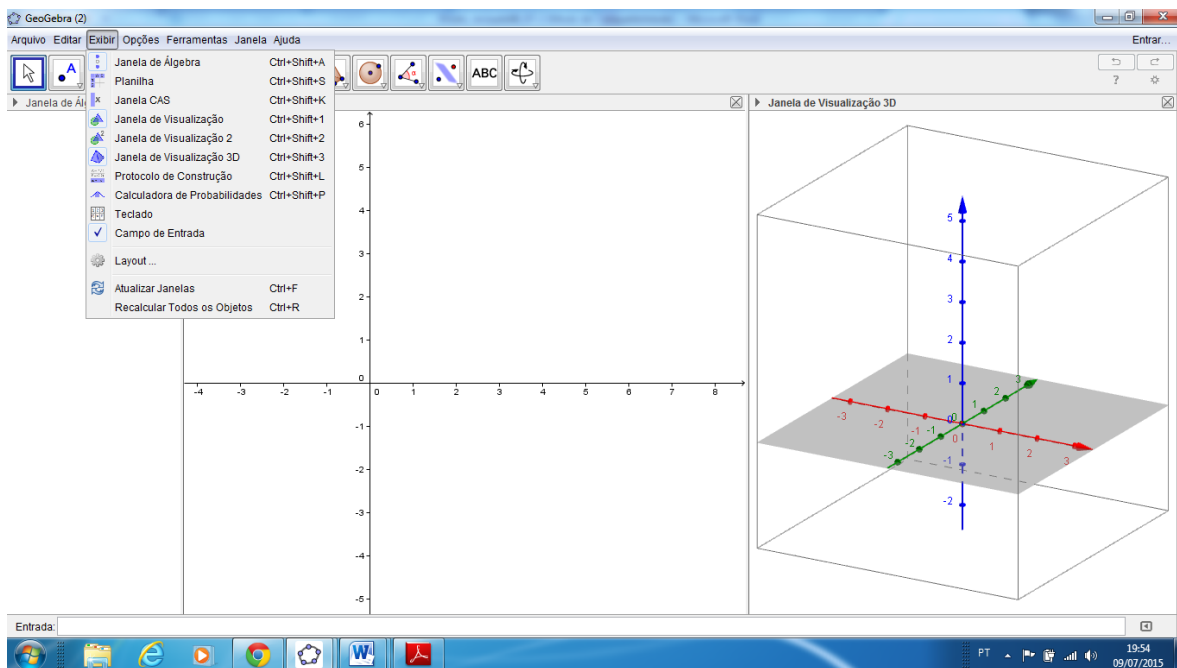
GeoGebra (2)

Arquivo Editar Exibir Opções Ferramentas Janela Ajuda

Entrar...

ABC

Janela de Ál

Janela de Álgebra Ctrl+Shift+A
Planilha Ctrl+Shift+S
Janela CAS Ctrl+Shift+K
Janela de Visualização Ctrl+Shift+1
Janela de Visualização 2 Ctrl+Shift+2
Janela de Visualização 3D Ctrl+Shift+3
Protocolo de Construção Ctrl+Shift+L
Calculadora de Probabilidades Ctrl+Shift+P
Teclado
Campo de Entrada
Layout ...
Atualizar Janelas Ctrl+F
Recalcular Todos os Objetos Ctrl+R

6
5
4
3
2
1
0
-4 -3 -2 -1 0 1 2 3 4 5 6 7 8
-1
-2
-3
-4
-5

Janela de Visualização 3D

5
4
3
2
1
0
-1
-2
-3 -2 -1 0 1 2 3
-3 -2 -1 0 1 2 3

Entrada:

PT
19:54
09/07/2015